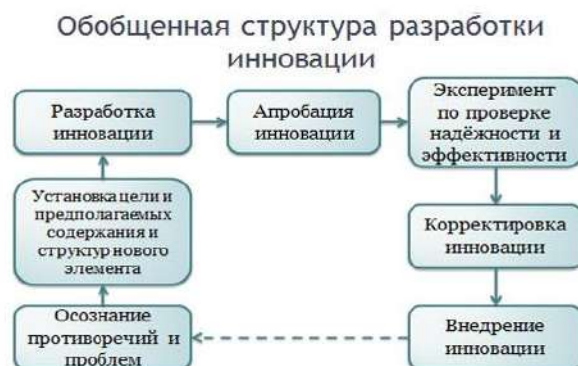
Обобщенная структура разработки инновации

Разработка инновации

Апробация инновации

Эксперимент по проверке надёжности и эффективности

Установка цели и предполагаемых содержания и структур нового элемента

Корректировка инновации

Осознание противоречий и проблем

Внедрение инновации